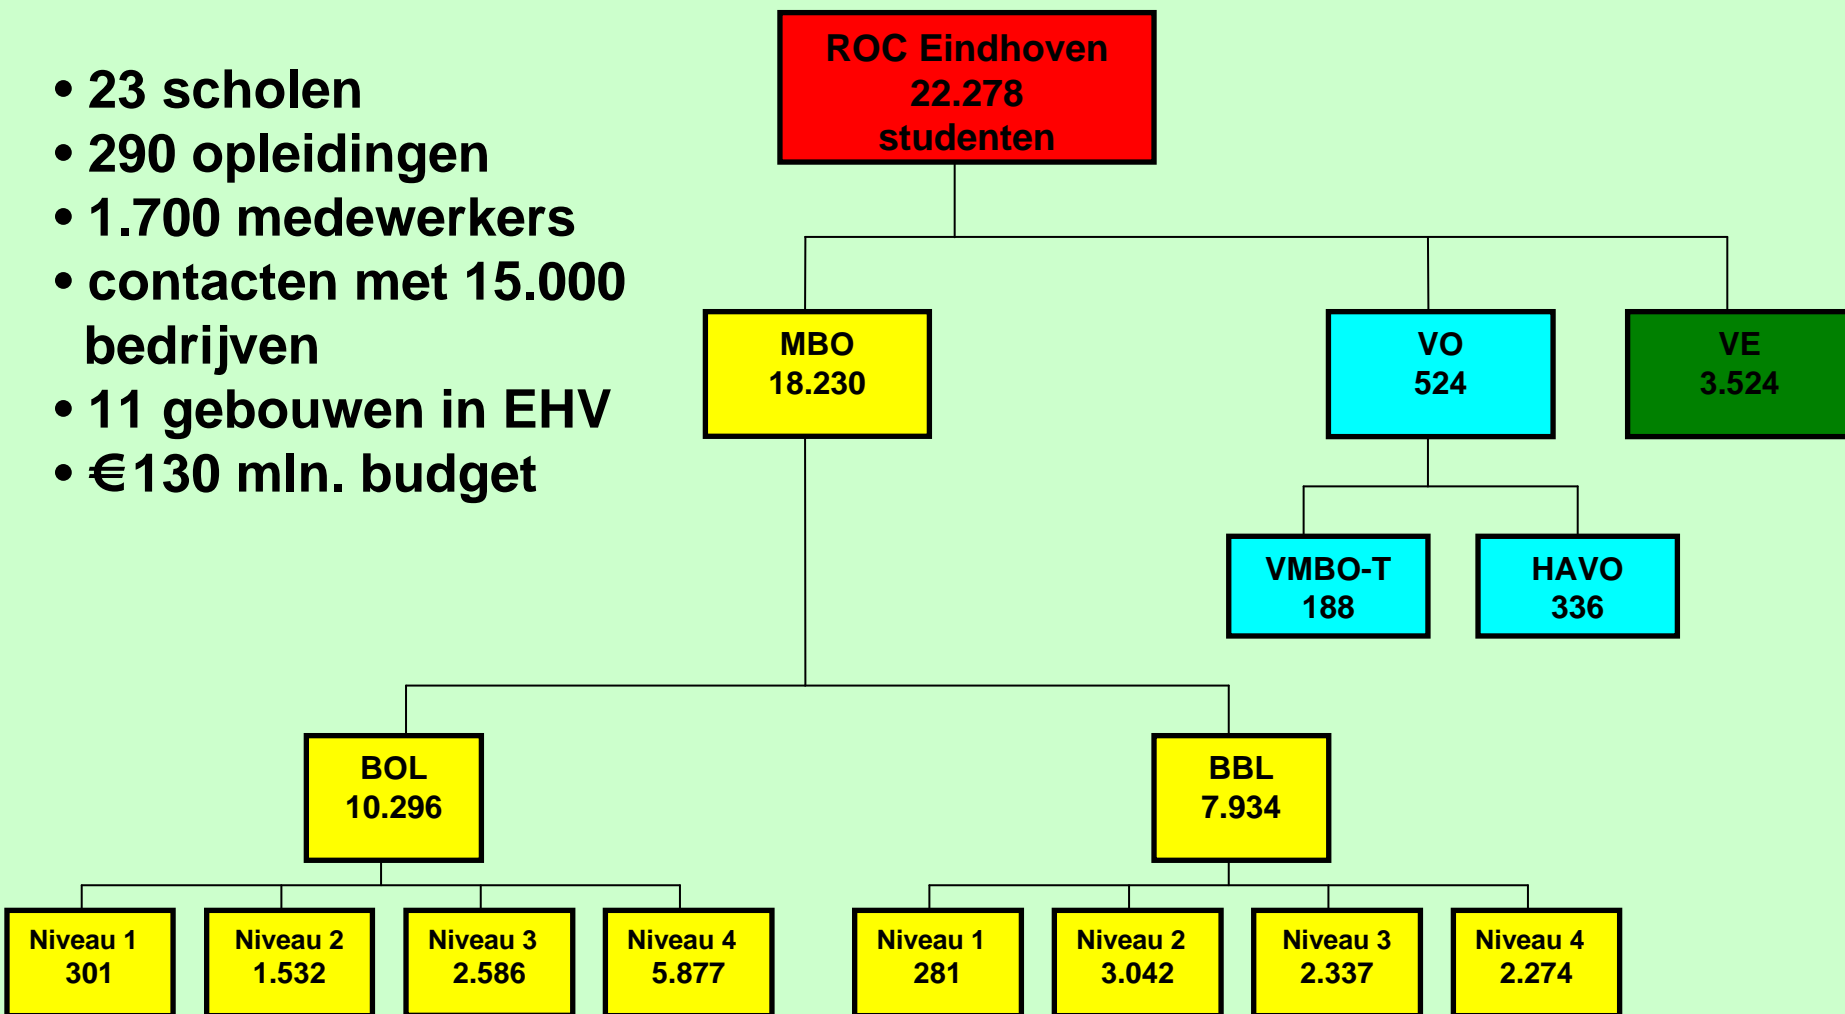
• 23 scholen
• 290 opleidingen
• 1.700 medewerkers
• contacten met 15.000 bedrijven
• 11 gebouwen in EHV
• €130 mln. budget

ROC Eindhoven
22.278
studenten

MBO
18.230

VO
524

VE
3.524

VMBO-T
188

HAVO
336

BOL
10.296

BBL
7.934

Niveau 1
301

Niveau 2
1.532

Niveau 3
2.586

Niveau 4
5.877

Niveau 1
281

Niveau 2
3.042

Niveau 3
2.337

Niveau 4
2.274